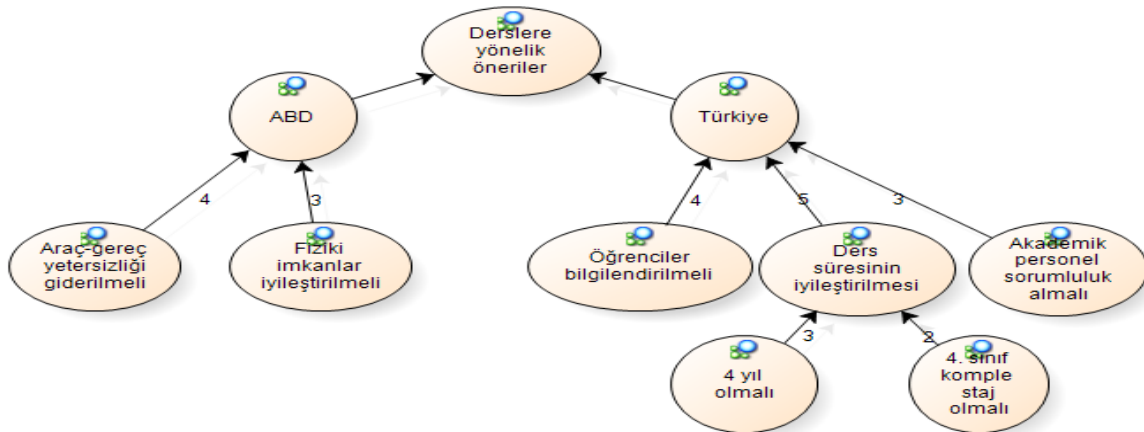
Derslere yönelik öneriler

ABD

Türkiye

4

3

Araç-gereç yetersizliği giderilmeli

Fiziki imkanlar iyileştirilmeli

4

5

3

Öğrenciler bilgilendirilmeli

Ders süresinin iyileştirilmesi

Akademik personel sorumluluk almalı

3

2

4 yıl olmalı

4. sınıf komple staj olmalı